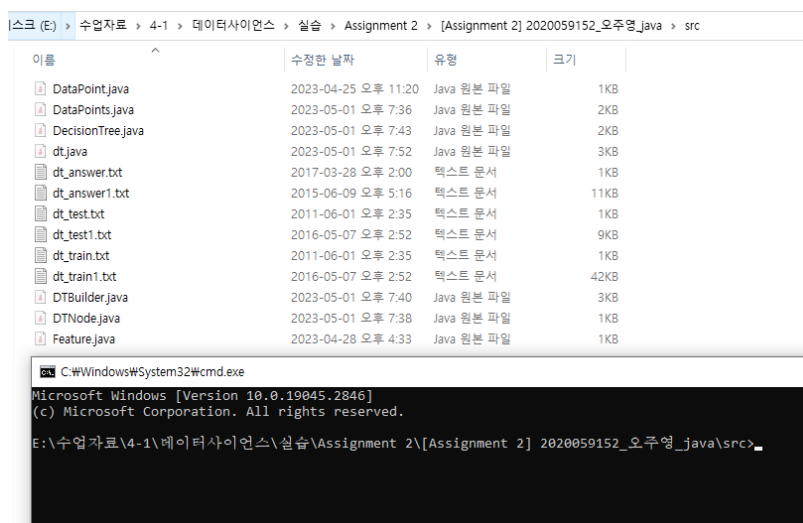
|스크 (E:) › 수업자료 › 4-1 › 데이터사이언스 › 실습 › Assignment 2 › [Assignment 2] 2020059152_오주영_java › src

| 이름 | 수정한 날짜 | 유형 | 크기 |
|---|---|---|---|
| DataPoint.java | 2023-04-25 오후 11:20 | Java 원본 파일 | 1KB |
| DataPoints.java | 2023-05-01 오후 7:36 | Java 원본 파일 | 2KB |
| DecisionTree.java | 2023-05-01 오후 7:43 | Java 원본 파일 | 2KB |
| dt.java | 2023-05-01 오후 7:52 | Java 원본 파일 | 3KB |
| dt_answer.txt | 2017-03-28 오후 2:00 | 텍스트 문서 | 1KB |
| dt_answer1.txt | 2015-06-09 오후 5:16 | 텍스트 문서 | 11KB |
| dt_test.txt | 2011-06-01 오후 2:35 | 텍스트 문서 | 1KB |
| dt_test1.txt | 2016-05-07 오후 2:52 | 텍스트 문서 | 9KB |
| dt_train.txt | 2011-06-01 오후 2:35 | 텍스트 문서 | 1KB |
| dt_train1.txt | 2016-05-07 오후 2:52 | 텍스트 문서 | 42KB |
| DTBuilder.java | 2023-05-01 오후 7:40 | Java 원본 파일 | 3KB |
| DTNode.java | 2023-05-01 오후 7:38 | Java 원본 파일 | 1KB |
| Feature.java | 2023-04-28 오후 4:33 | Java 원본 파일 | 1KB |

C:\Windows\System32\cmd.exe

Microsoft Windows [Version 10.0.19045.2846]
(c) Microsoft Corporation. All rights reserved.

E:\수업자료\4-1\데이터사이언스\실습\Assignment 2\[Assignment 2] 2020059152_오주영_java\src>